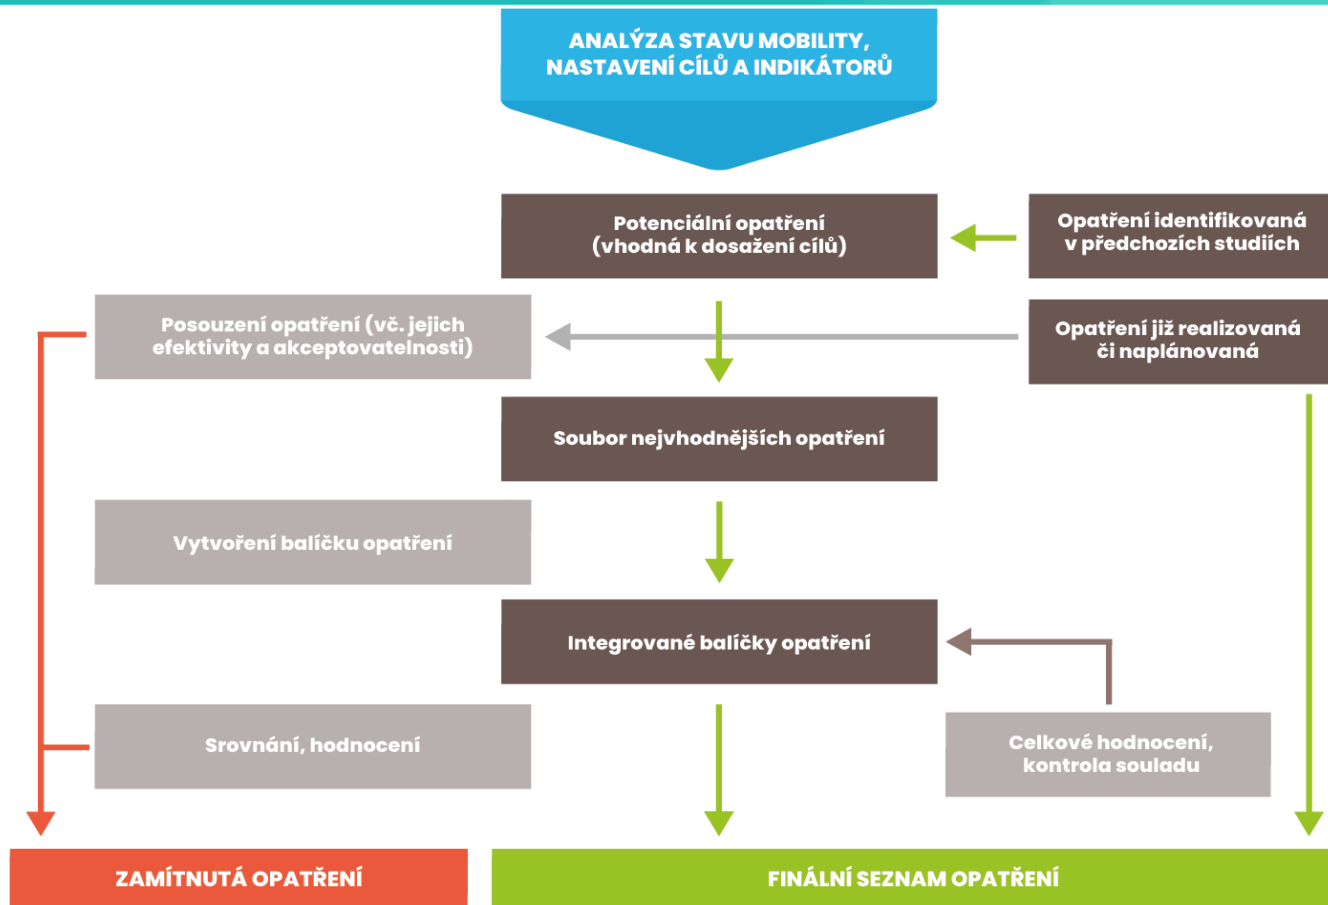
ANALÝZA STAVU MOBILITY, NASTAVENÍ CÍLŮ A INDIKÁTORŮ

Potenciální opatření (vhodná k dosažení cílů)

Opatření identifikovaná v předchozích studiích

Posouzení opatření (vč. jejich efektivity a akceptovatelnosti)

Opatření již realizovaná či naplánovaná

Soubor nejvhodnějších opatření

Vytvoření balíčku opatření

Integrované balíčky opatření

Srovnání, hodnocení

Celkové hodnocení, kontrola souladu

ZAMÍTNUTÁ OPATŘENÍ

FINÁLNÍ SEZNAM OPATŘENÍ